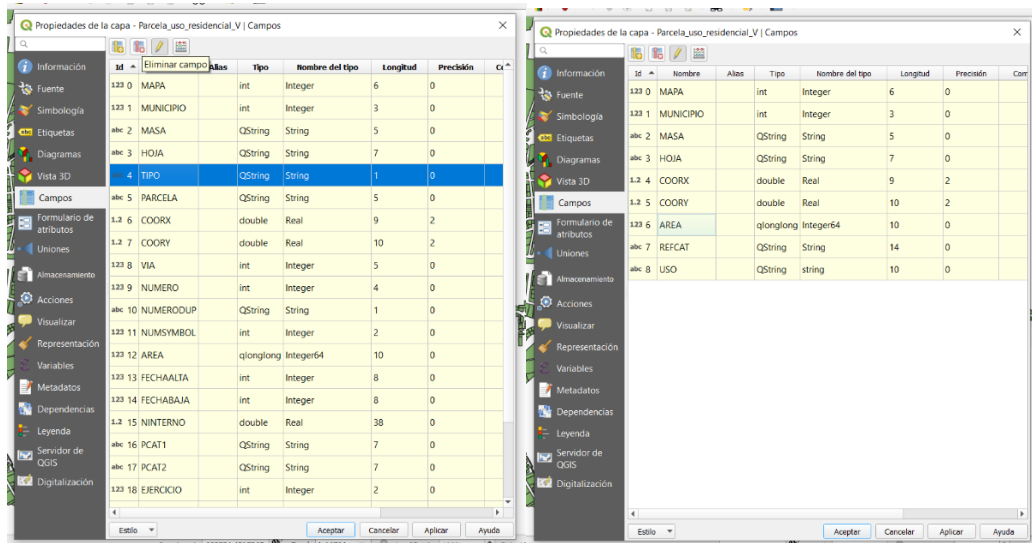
Propiedades de la capa - Parcela_uso_residencial_V | Campos

Información
Fuente
Simbología
Etiquetas
Diagramas
Vista 3D
Campos
Formulario de atributos
Uniones
Almacenamiento
Acciones
Visualizar
Representación
Variables
Metadatos
Dependencias
Leyenda
Servidor de QGIS
Digitalización

Eliminar campo

| Id | Alias | Tipo | Nombre del tipo | Longitud | Precisión | Co |
|---|---|---|---|---|---|---|
| 123 0 MAPA | | int | Integer | 6 | 0 | |
| 123 1 MUNICIPIO | | int | Integer | 3 | 0 | |
| abc 2 MASA | | QString | String | 5 | 0 | |
| abc 3 HOJA | | QString | String | 7 | 0 | |
| abc 4 TIPO | | QString | String | 1 | 0 | |
| abc 5 PARCELA | | QString | String | 5 | 0 | |
| 1.2 6 COORX | | double | Real | 9 | 2 | |
| 1.2 7 COORY | | double | Real | 10 | 2 | |
| 123 8 VIA | | int | Integer | 5 | 0 | |
| 123 9 NUMERO | | int | Integer | 4 | 0 | |
| abc 10 NUMERODUP | | QString | String | 1 | 0 | |
| 123 11 NUMSYMBOL | | int | Integer | 2 | 0 | |
| 123 12 AREA | | qlonglong | Integer64 | 10 | 0 | |
| 123 13 FECHAALTA | | int | Integer | 8 | 0 | |
| 123 14 FECHABAJA | | int | Integer | 8 | 0 | |
| 1.2 15 NINTERNO | | double | Real | 38 | 0 | |
| abc 16 PCAT1 | | QString | String | 7 | 0 | |
| abc 17 PCAT2 | | QString | String | 7 | 0 | |
| 123 18 EJERCICIO | | int | Integer | 2 | 0 | |

Estilo
Aceptar Cancelar Aplicar Ayuda

Propiedades de la capa - Parcela_uso_residencial_V | Campos

Información
Fuente
Simbología
Etiquetas
Diagramas
Vista 3D
Campos
Formulario de atributos
Uniones
Almacenamiento
Acciones
Visualizar
Representación
Variables
Metadatos
Dependencias
Leyenda
Servidor de QGIS
Digitalización

| Id | Nombre | Alias | Tipo | Nombre del tipo | Longitud | Precisión | Com |
|---|---|---|---|---|---|---|---|
| 123 0 | MAPA | | int | Integer | 6 | 0 | |
| 123 1 | MUNICIPIO | | int | Integer | 3 | 0 | |
| abc 2 | MASA | | QString | String | 5 | 0 | |
| abc 3 | HOJA | | QString | String | 7 | 0 | |
| 1.2 4 | COORX | | double | Real | 9 | 2 | |
| 1.2 5 | COORY | | double | Real | 10 | 2 | |
| 123 6 | AREA | | qlonglong | Integer64 | 10 | 0 | |
| abc 7 | REFCAT | | QString | String | 14 | 0 | |
| abc 8 | USO | | QString | string | 10 | 0 | |

Estilo
Aceptar Cancelar Aplicar Ayuda